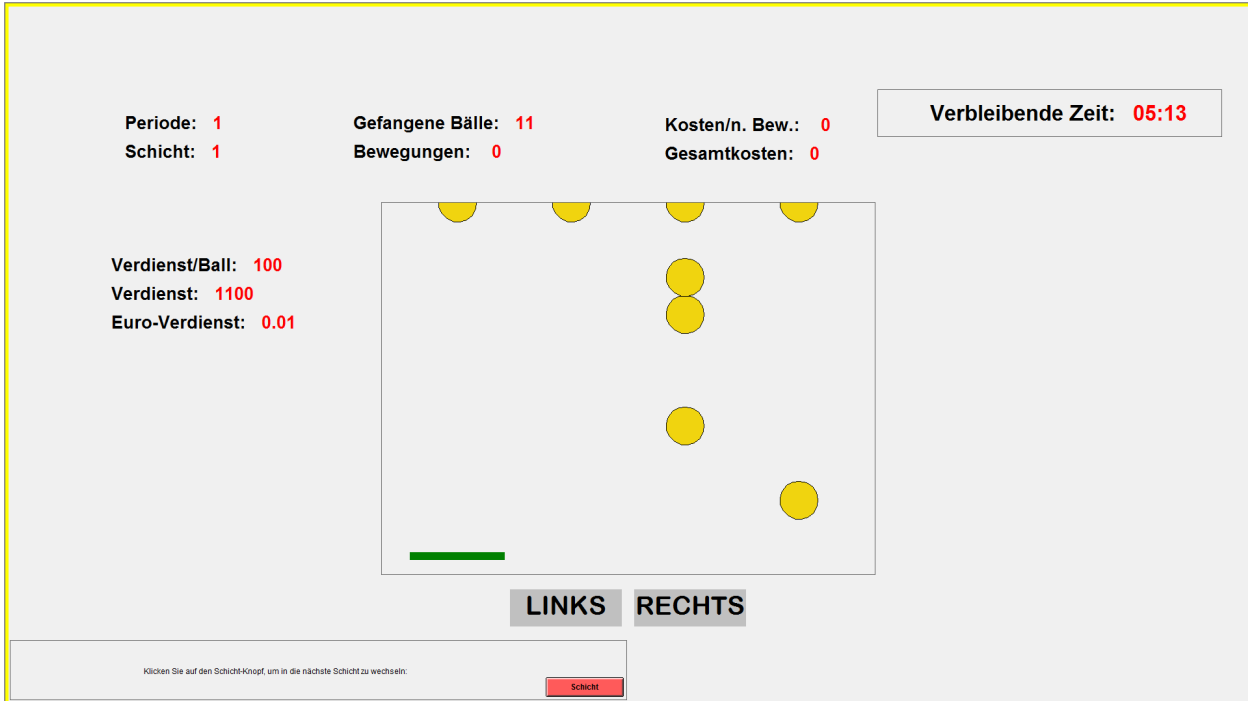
Periode: 1
Schicht: 1

Gefangene Bälle: 11
Bewegungen: 0

Kosten/n. Bew.: 0
Gesamtkosten: 0

Verbleibende Zeit: 05:13

Verdienst/Ball: 100
Verdienst: 1100
Euro-Verdienst: 0.01

LINKS RECHTS

Klicken Sie auf den Schicht-Knopf, um in die nächste Schicht zu wechseln:

Schicht